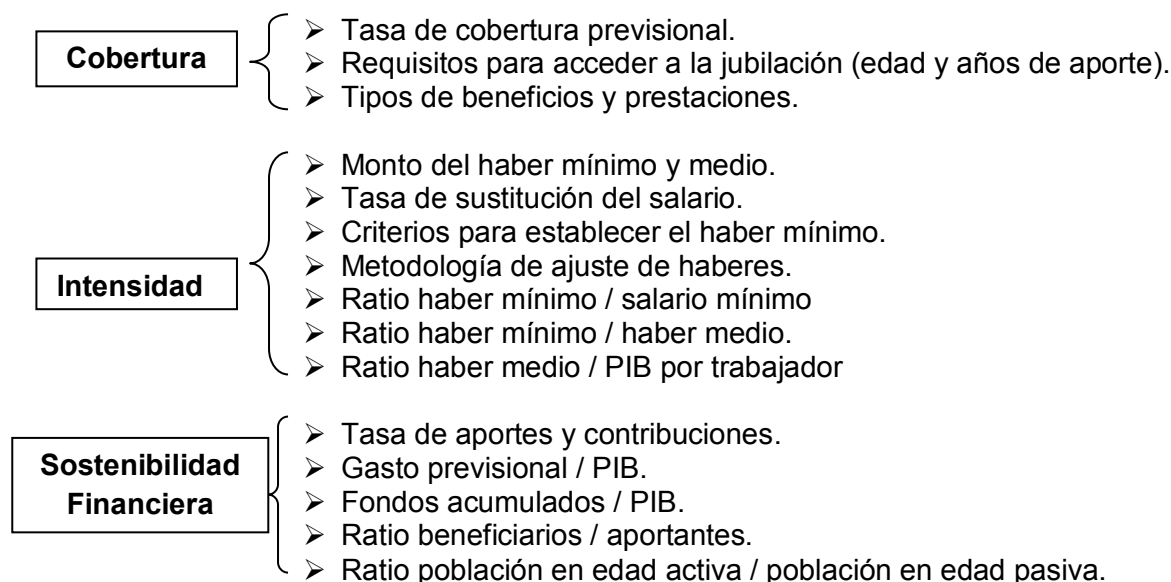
Cobertura

➢ Tasa de cobertura previsional.
➢ Requisitos para acceder a la jubilación (edad y años de aporte).
➢ Tipos de beneficios y prestaciones.

Intensidad

➢ Monto del haber mínimo y medio.
➢ Tasa de sustitución del salario.
➢ Criterios para establecer el haber mínimo.
➢ Metodología de ajuste de haberes.
➢ Ratio haber mínimo / salario mínimo
➢ Ratio haber mínimo / haber medio.
➢ Ratio haber medio / PIB por trabajador

Sostenibilidad Financiera

➢ Tasa de aportes y contribuciones.
➢ Gasto previsional / PIB.
➢ Fondos acumulados / PIB.
➢ Ratio beneficiarios / aportantes.
➢ Ratio población en edad activa / población en edad pasiva.